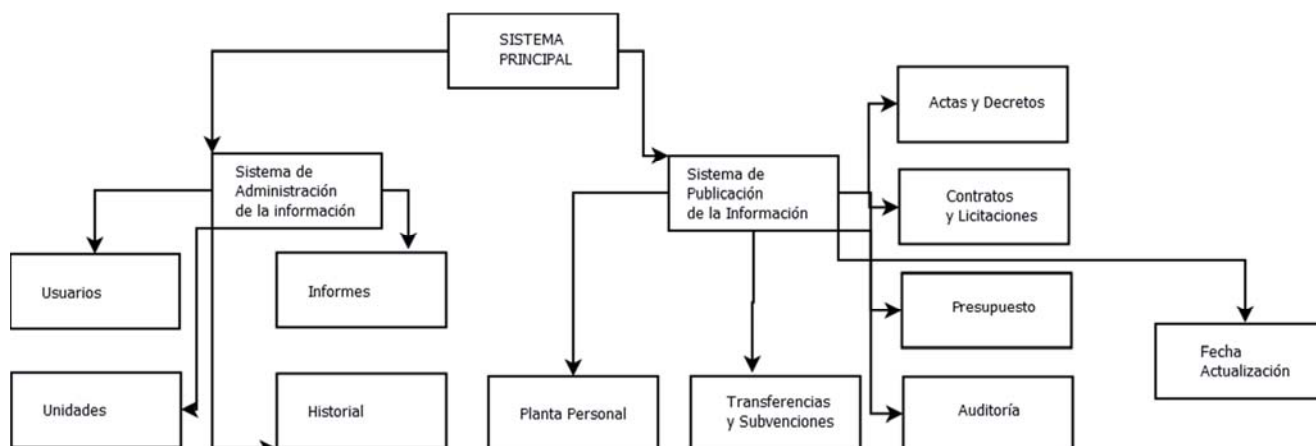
SISTEMA PRINCIPAL

Sistema de Administración de la información

Usuarios

Informes

Unidades

Historial

Sistema de Publicación de la Información

Actas y Decretos

Contratos y Licitaciones

Presupuesto

Fecha Actualización

Planta Personal

Transferencias y Subvenciones

Auditoría